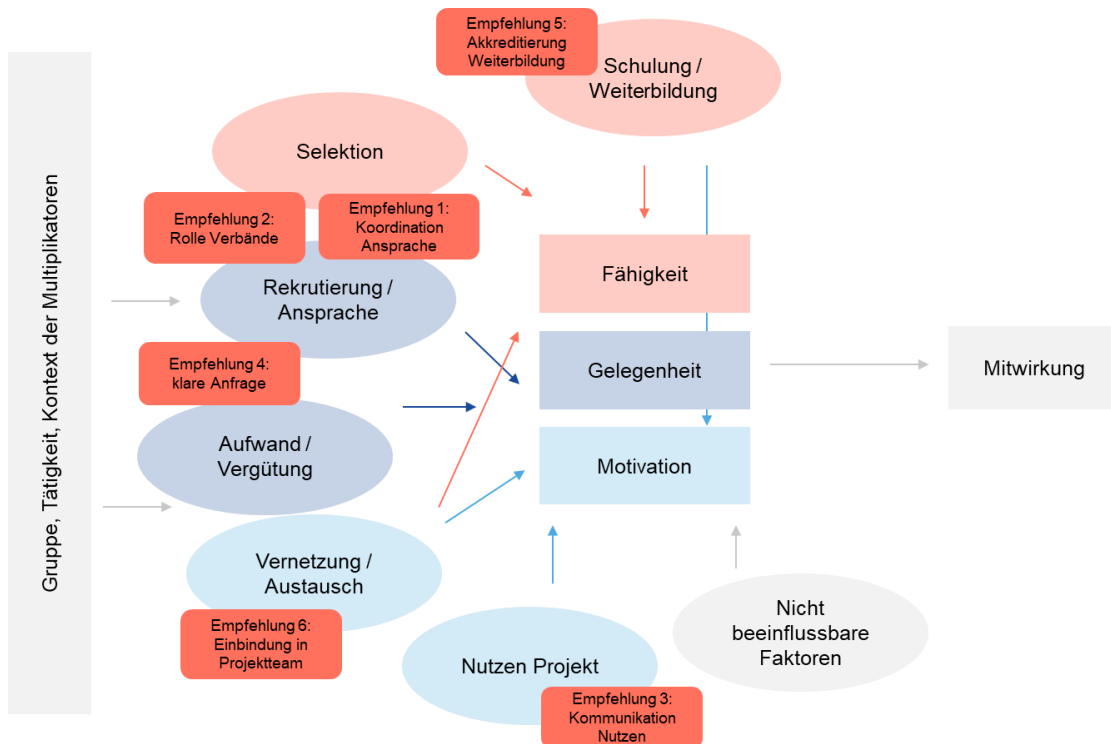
Gruppe, Tätigkeit, Kontext der Multiplikatoren

Empfehlung 5: Akkreditierung Weiterbildung

Schulung / Weiterbildung

Selektion

Empfehlung 2: Rolle Verbände

Empfehlung 1: Koordination Ansprache

Rekrutierung / Ansprache

Empfehlung 4: klare Anfrage

Aufwand / Vergütung

Vernetzung / Austausch

Empfehlung 6: Einbindung in Projektteam

Fähigkeit

Gelegenheit

Motivation

Mitwirkung

Nutzen Projekt

Empfehlung 3: Kommunikation Nutzen

Nicht beeinflussbare Faktoren